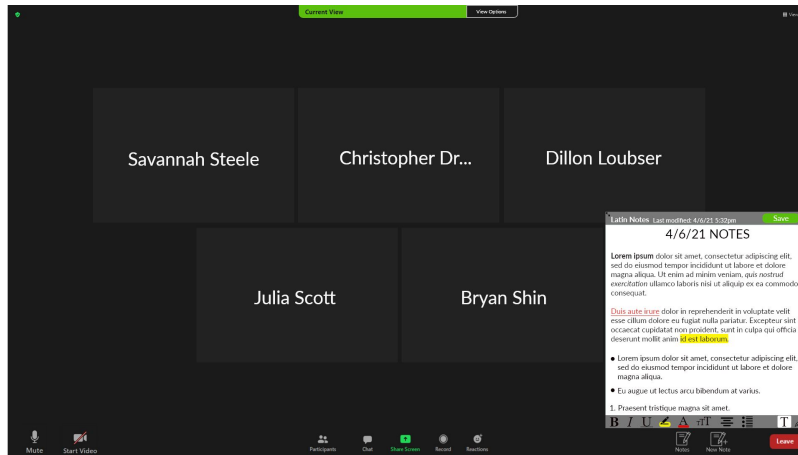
Current View
View Options
View

Savannah Steele

Christopher Dr...

Dillon Loubser

Julia Scott

Bryan Shin

Latin Notes Last modified: 4/6/21 5:32pm
Save

4/6/21 NOTES

Lorem ipsum dolor sit amet, consectetur adipiscing elit, sed do eiusmod tempor incididunt ut labore et dolore magna aliqua. Ut enim ad minim veniam, quis nostrud exercitation ullamco laboris nisi ut aliquip ex ea commodo consequat.

Duis aute irure dolor in reprehenderit in voluptate velit esse cillum dolore eu fugiat nulla pariatur. Excepteur sint occaecat cupidatat non proident, sunt in culpa qui officia deserunt mollit anim id est laborum.

• Lorem ipsum dolor sit amet, consectetur adipiscing elit, sed do eiusmod tempor incididunt ut labore et dolore magna aliqua.

• Eu augue ut lectus arcu bibendum at varius.

1. Praesent tristique magna sit amet.

B I U A T

Mute
Start Video
Participants
Chat
Share Screen
Record
Reactions
Notes
New Note
Leave